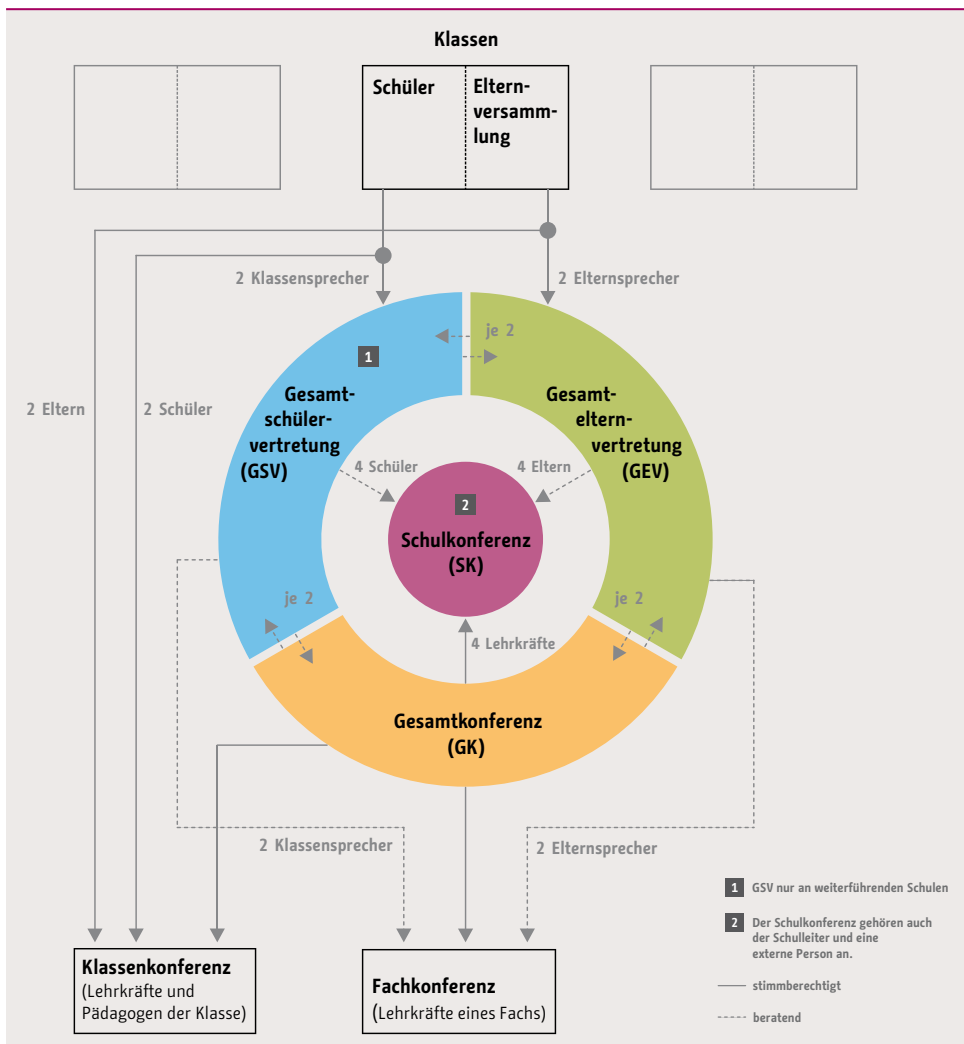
Klassen

Schüler

Elternversammlung

2 Klassensprecher

2 Elternsprecher

je 2

1

Gesamtschülervertretung (GSV)

Gesamtelternvertretung (GEV)

2 Eltern

2 Schüler

4 Schüler

4 Eltern

2

Schulkonferenz (SK)

je 2

je 2

4 Lehrkräfte

Gesamtkonferenz (GK)

2 Klassensprecher

2 Elternsprecher

1 GSV nur an weiterführenden Schulen

2 Der Schulkonferenz gehören auch der Schulleiter und eine externe Person an.

stimmberechtigt

beratend

Klassenkonferenz (Lehrkräfte und Pädagogen der Klasse)

Fachkonferenz (Lehrkräfte eines Fachs)